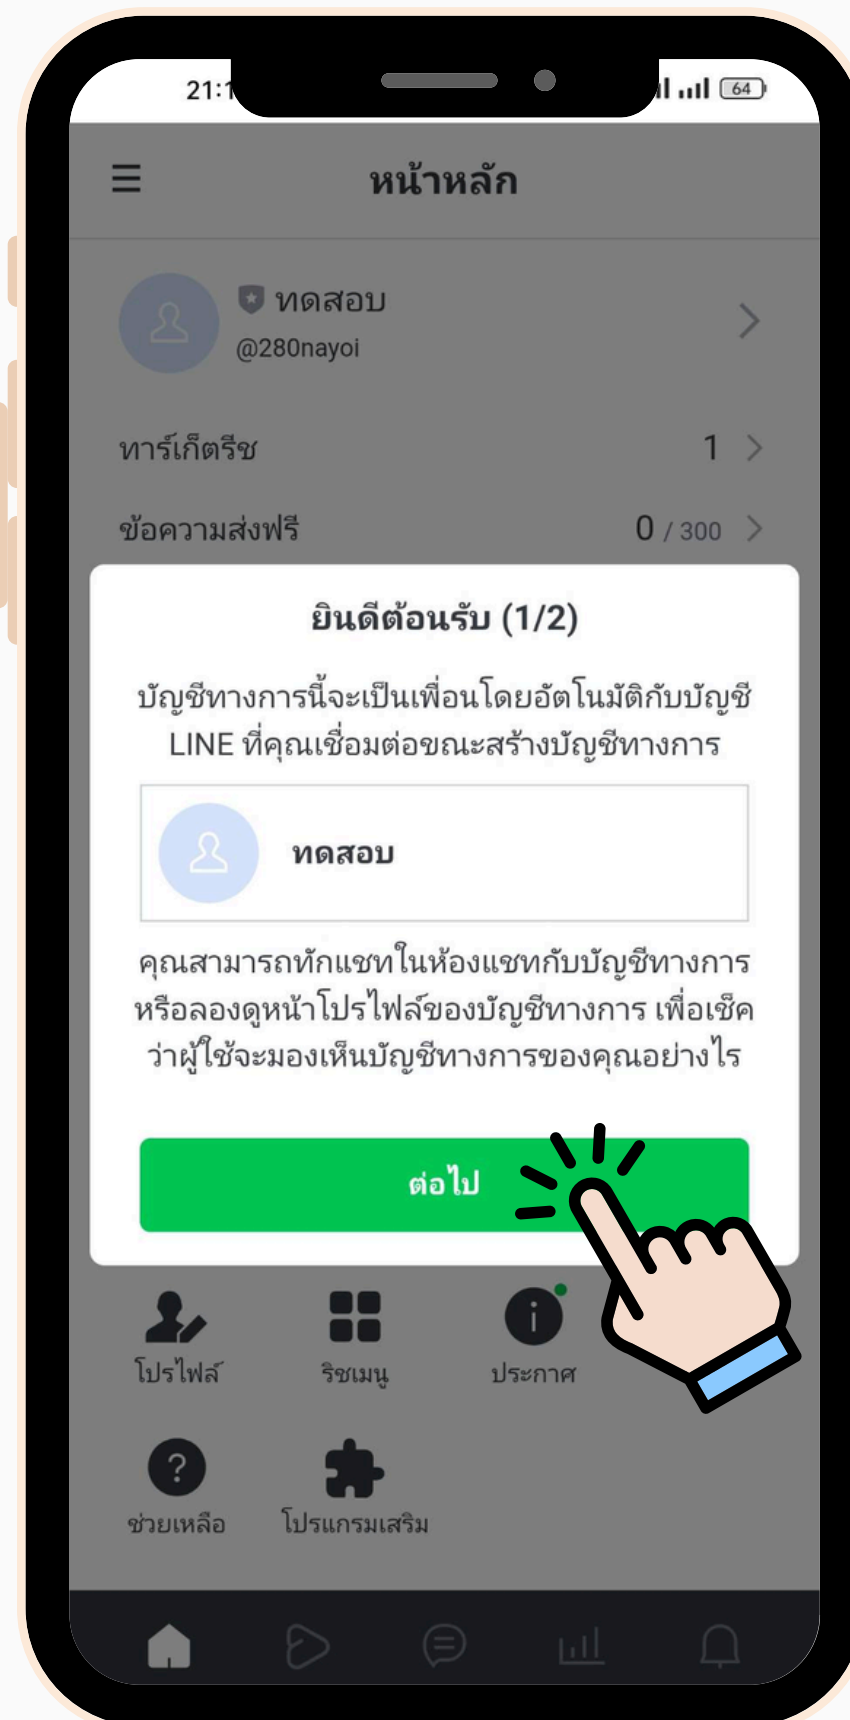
21:1

64

หน้าหลัก

ทดสอบ
@280nayoi

ทาร์เก็ตรีช 1

ข้อความส่งฟรี 0 / 300

ยินดีต้อนรับ (1/2)

บัญชีทางการนี้จะเป็นเพื่อนโดยอัตโนมัติกับบัญชี LINE ที่คุณเชื่อมต่อขณะสร้างบัญชีทางการ

ทดสอบ

คุณสามารถทักแชทในห้องแชทกับบัญชีทางการ หรือลองดูหน้าโปรไฟล์ของบัญชีทางการ เพื่อเช็ค ว่าผู้ใช้จะมองเห็นบัญชีทางการของคุณอย่างไร

ต่อไป

โปรไฟล์
ริชเมนู
ประกาศ
ช่วยเหลือ
โปรแกรมเสริม